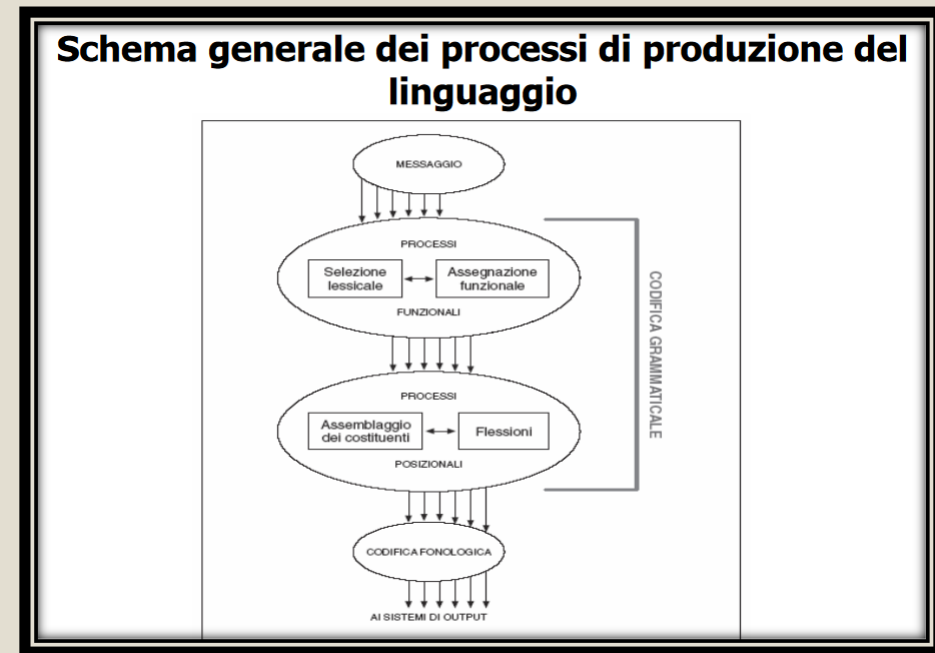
Schema generale dei processi di produzione del linguaggio

MESSAGGIO

PROCESSI

Selezione lessicale

Assegnazione funzionale

FUNZIONALI

PROCESSI

Assemblaggio dei costituenti

Flessioni

POSIZIONALI

CODIFICA GRAMMATICALE

CODIFICA FONOLOGICA

AI SISTEMI DI OUTPUT